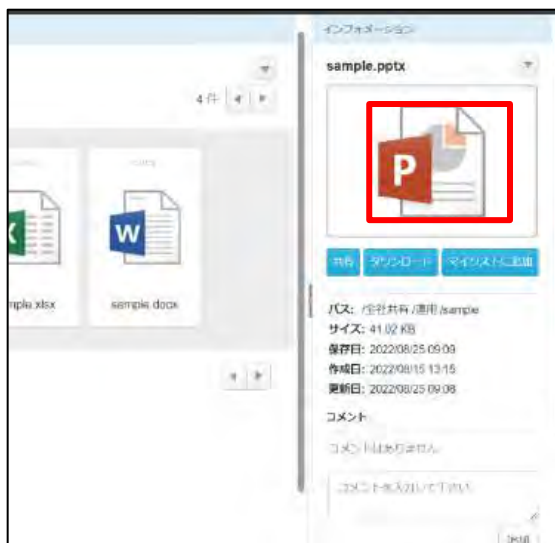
インフォメーション

sample.pptx

4件

mple.xlsx

sample.docx

P

共有 ダウンロード マイリストに追加

パス: /全社共有/運用/sample
サイズ: 41.02 KB
保存日: 2022/08/25 09:09
作成日: 2022/08/15 13:15
更新日: 2022/08/25 09:08

コメント

コメントはありません。

コメントを入力して下さい。

送信